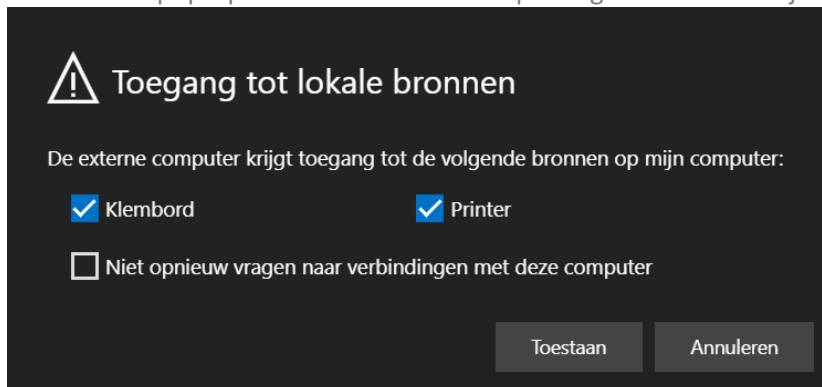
Toegang tot lokale bronnen

De externe computer krijgt toegang tot de volgende bronnen op mijn computer:

Klembord

Printer

Niet opnieuw vragen naar verbindingen met deze computer

Toestaan

Annuleren